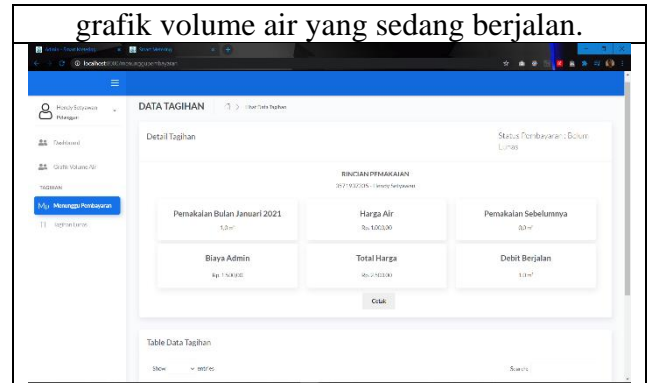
grafik volume air yang sedang berjalan.

localhost

Hendy Setyawan
Pelanggan

Dashboard

Grafik Volume Air

TAGIHAN

Menunggu Pembayaran

Tagihan Lunas

DATA TAGIHAN

Detail Tagihan

Status Pembayaran: Belum Lunas

RINCIAN PEMAKAIAN

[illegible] - Hendy Setyawan

Pemakaian Bulan Januari 2021
1,0 m³

Harga Air
Rp 1.000,00

Pemakaian Sebelumnya
0,0 m³

Biaya Admin
Rp 1.500,00

Total Harga
Rp 2.500,00

Debit Berjalan
1,0 m³

Cetak

Table Data Tagihan

Show entries

Search: